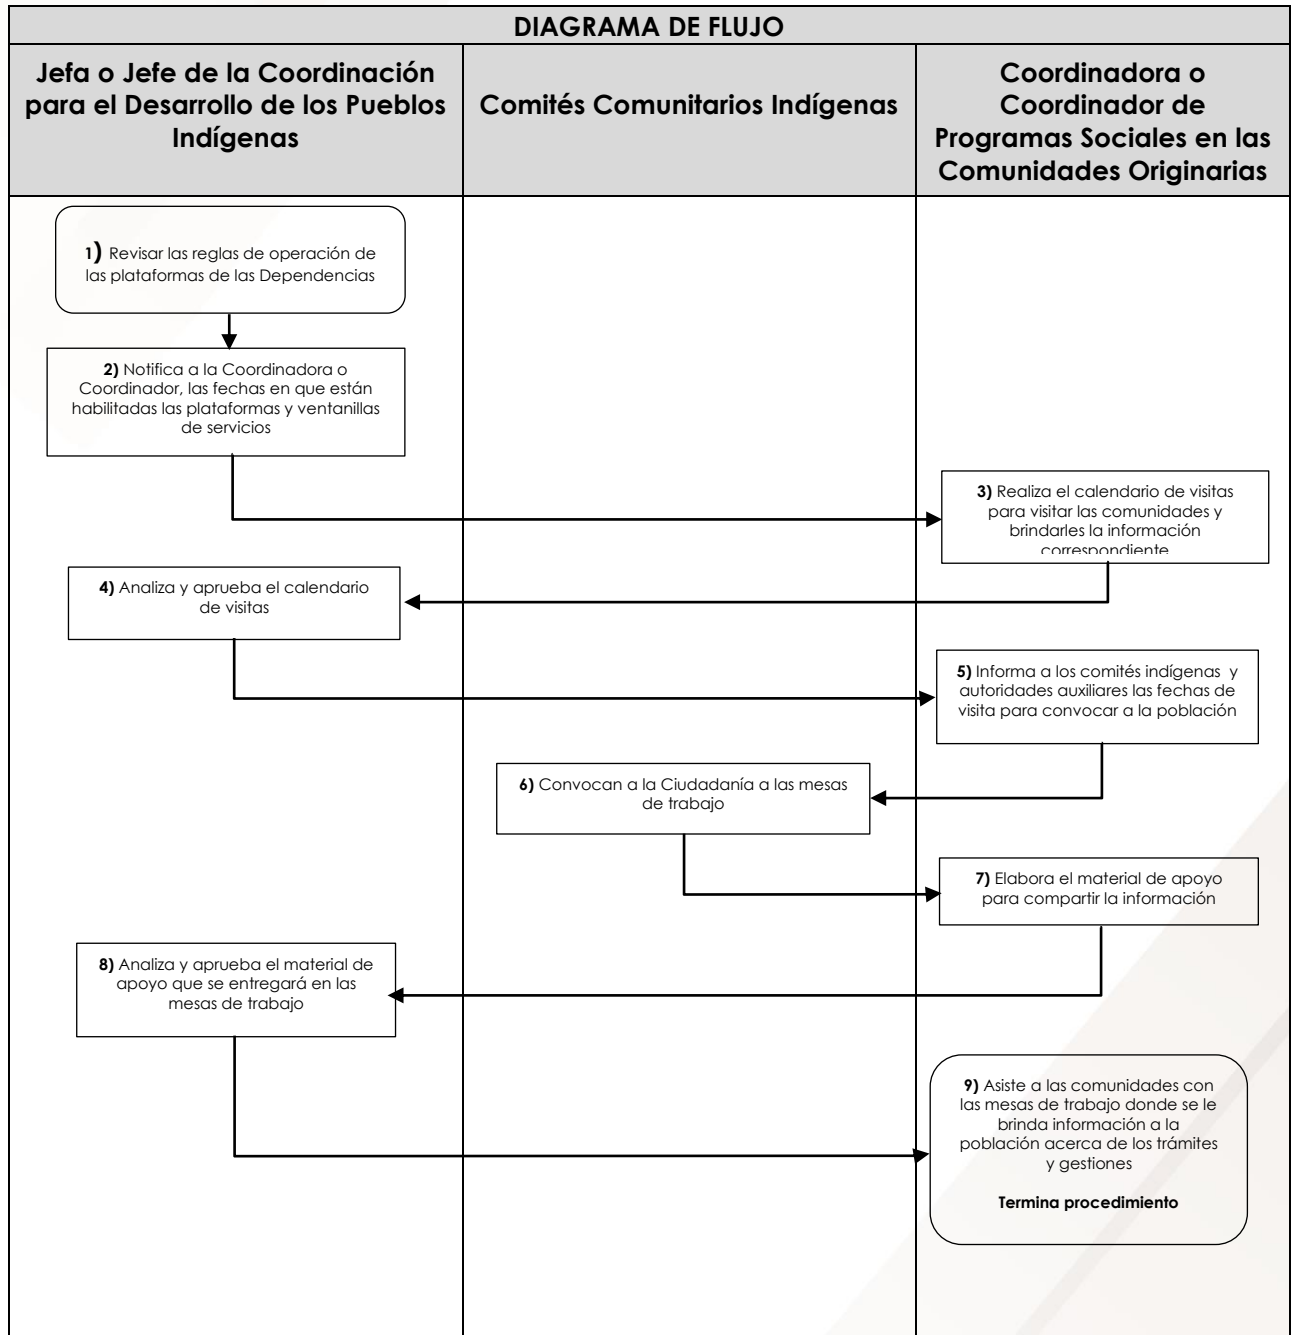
DIAGRAMA DE FLUJO

| Jefa o Jefe de la Coordinación para el Desarrollo de los Pueblos Indígenas | Comités Comunitarios Indígenas | Coordinadora o Coordinador de Programas Sociales en las Comunidades Originarias |
|---|---|---|

1) Revisar las reglas de operación de las plataformas de las Dependencias

2) Notifica a la Coordinadora o Coordinador, las fechas en que están habilitadas las plataformas y ventanillas de servicios

3) Realiza el calendario de visitas para visitar las comunidades y brindarles la información correspondiente

4) Analiza y aprueba el calendario de visitas

5) Informa a los comités indígenas y autoridades auxiliares las fechas de visita para convocar a la población

6) Convocan a la Ciudadanía a las mesas de trabajo

7) Elabora el material de apoyo para compartir la información

8) Analiza y aprueba el material de apoyo que se entregará en las mesas de trabajo

9) Asiste a las comunidades con las mesas de trabajo donde se le brinda información a la población acerca de los trámites y gestiones

Termina procedimiento